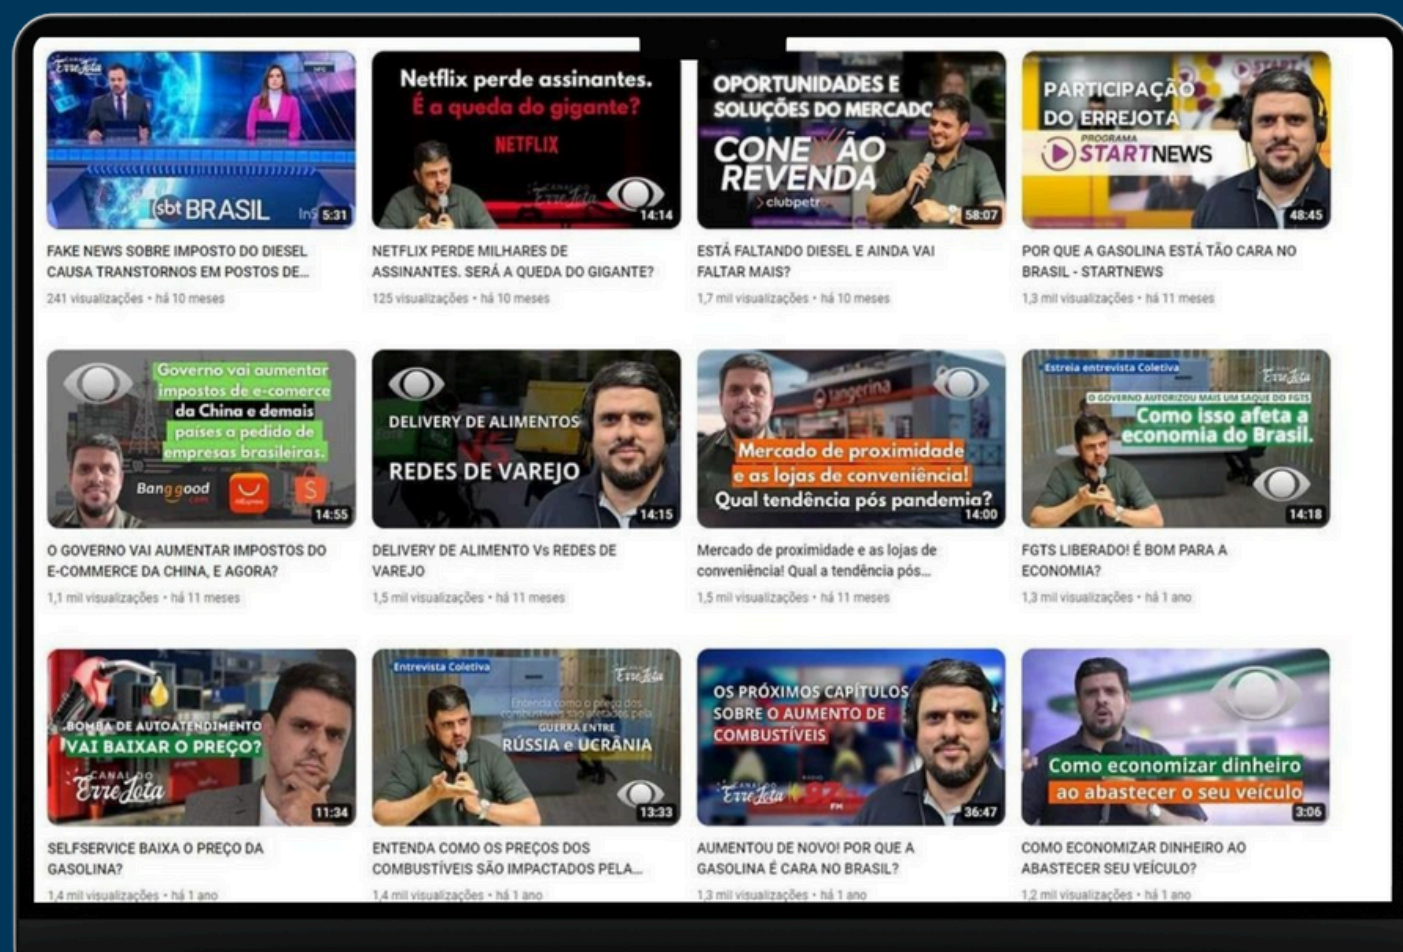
Erre Jota
sbt BRASIL
5:31
FAKE NEWS SOBRE IMPOSTO DO DIESEL CAUSA TRANSTORNOS EM POSTOS DE...
241 visualizações • há 10 meses

Netflix perde assinantes. É a queda do gigante?
NETFLIX
14:14
NETFLIX PERDE MILHARES DE ASSINANTES. SERÁ A QUEDA DO GIGANTE?
125 visualizações • há 10 meses

OPORTUNIDADES E SOLUÇÕES DO MERCADO
CONEXÃO REVENDA
clubpetro
58:07
ESTÁ FALTANDO DIESEL E AINDA VAI FALTAR MAIS?
1,7 mil visualizações • há 10 meses

PARTICIPAÇÃO DO ERREJOTA
PROGRAMA STARTNEWS
48:45
POR QUE A GASOLINA ESTÁ TÃO CARA NO BRASIL - STARTNEWS
1,3 mil visualizações • há 11 meses

Governo vai aumentar impostos de e-commerce da China e demais países a pedido de empresas brasileiras.
Banggood
14:55
O GOVERNO VAI AUMENTAR IMPOSTOS DO E-COMMERCE DA CHINA, E AGORA?
1,1 mil visualizações • há 11 meses

DELIVERY DE ALIMENTOS VS REDES DE VAREJO
14:15
DELIVERY DE ALIMENTO Vs REDES DE VAREJO
1,5 mil visualizações • há 11 meses

tangerina
Mercado de proximidade e as lojas de conveniência! Qual tendência pós pandemia?
14:00
Mercado de proximidade e as lojas de conveniência! Qual a tendência pós...
1,5 mil visualizações • há 11 meses

Estreia entrevista Coletiva
Erre Jota
O GOVERNO AUTORIZOU MAIS UM SAQUE DO FGTS
Como isso afeta a economia do Brasil.
14:18
FGTS LIBERADO! É BOM PARA A ECONOMIA?
1,3 mil visualizações • há 1 ano

BOMBA DE AUTOATENDIMENTO VAI BAIXAR O PREÇO?
CANAL DO Erre Jota
11:34
SELFSERVICE BAIXA O PREÇO DA GASOLINA?
1,4 mil visualizações • há 1 ano

Entrevista Coletiva
Erre Jota
Entenda como o preço dos combustíveis são afetados pela
GUERRA ENTRE RÚSSIA e UCRÂNIA
13:33
ENTENDA COMO OS PREÇOS DOS COMBUSTÍVEIS SÃO IMPACTADOS PELA...
1,4 mil visualizações • há 1 ano

OS PRÓXIMOS CAPÍTULOS SOBRE O AUMENTO DE COMBUSTÍVEIS
CANAL DO Erre Jota
36:47
AUMENTOU DE NOVO! POR QUE A GASOLINA É CARA NO BRASIL?
1,3 mil visualizações • há 1 ano

Como economizar dinheiro ao abastecer o seu veículo
3:06
COMO ECONOMIZAR DINHEIRO AO ABASTECER SEU VEÍCULO?
1,2 mil visualizações • há 1 ano